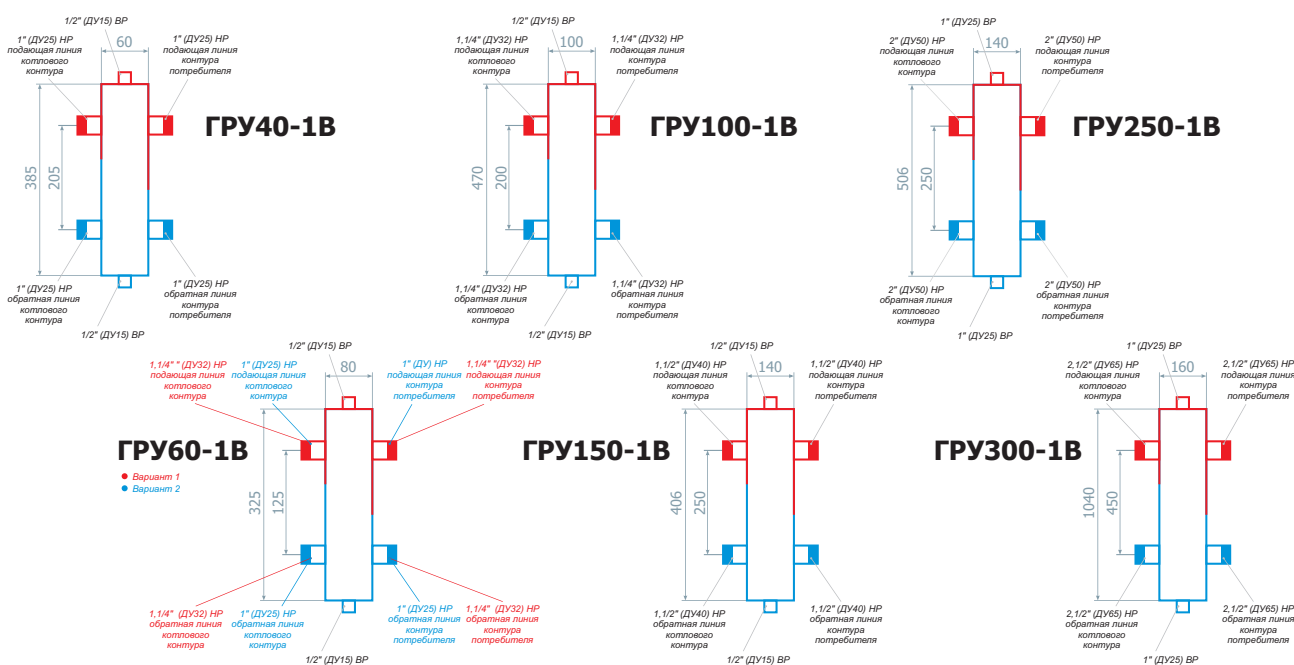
1/2" (ДУ15) ВР
60
1" (ДУ25) НР подающая линия котлового контура
1" (ДУ25) НР подающая линия контура потребителя
ГРУ40-1В
385
205
1" (ДУ25) НР обратная линия котлового контура
1" (ДУ25) НР обратная линия контура потребителя
1/2" (ДУ15) ВР

1/2" (ДУ15) ВР
100
1,1/4" (ДУ32) НР подающая линия котлового контура
1,1/4" (ДУ32) НР подающая линия контура потребителя
ГРУ100-1В
470
200
1,1/4" (ДУ32) НР обратная линия котлового контура
1,1/4" (ДУ32) НР обратная линия контура потребителя
1/2" (ДУ15) ВР

1" (ДУ25) ВР
140
2" (ДУ50) НР подающая линия котлового контура
2" (ДУ50) НР подающая линия контура потребителя
ГРУ250-1В
506
250
2" (ДУ50) НР обратная линия котлового контура
2" (ДУ50) НР обратная линия контура потребителя
1" (ДУ25) ВР

1/2" (ДУ15) ВР
80
1,1/4" " (ДУ32) НР подающая линия котлового контура
1" (ДУ25) НР подающая линия котлового контура
1" (ДУ) НР подающая линия контура потребителя
1,1/4" "(ДУ32) НР подающая линия контура потребителя
ГРУ60-1В
Вариант 1
Вариант 2
325
125
1,1/4" (ДУ32) НР обратная линия котлового контура
1" (ДУ25) НР обратная линия котлового контура
1" (ДУ25) НР обратная линия контура потребителя
1,1/4" (ДУ32) НР обратная линия контура потребителя
1/2" (ДУ15) ВР

1/2" (ДУ15) ВР
140
1,1/2" (ДУ40) НР подающая линия котлового контура
1,1/2" (ДУ40) НР подающая линия контура потребителя
ГРУ150-1В
406
250
1,1/2" (ДУ40) НР обратная линия котлового контура
1,1/2" (ДУ40) НР обратная линия контура потребителя
1/2" (ДУ15) ВР

1" (ДУ25) ВР
160
2,1/2" (ДУ65) НР подающая линия котлового контура
2,1/2" (ДУ65) НР подающая линия контура потребителя
ГРУ300-1В
1040
450
2,1/2" (ДУ65) НР обратная линия котлового контура
2,1/2" (ДУ65) НР обратная линия контура потребителя
1" (ДУ25) ВР